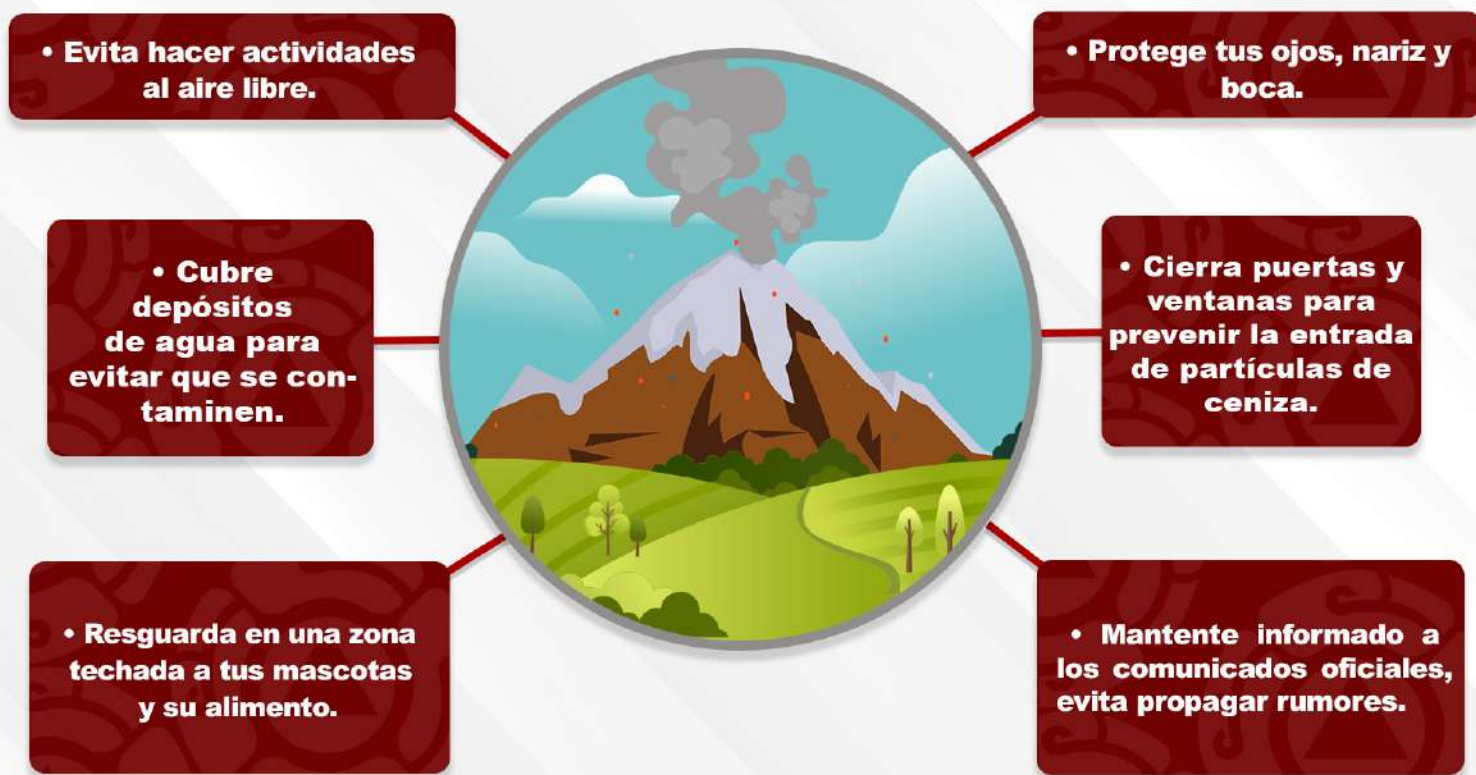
• Evita hacer actividades al aire libre.

• Protege tus ojos, nariz y boca.

• Cubre depósitos de agua para evitar que se contaminen.

• Cierra puertas y ventanas para prevenir la entrada de partículas de ceniza.

• Resguarda en una zona techada a tus mascotas y su alimento.

• Mantente informado a los comunicados oficiales, evita propagar rumores.